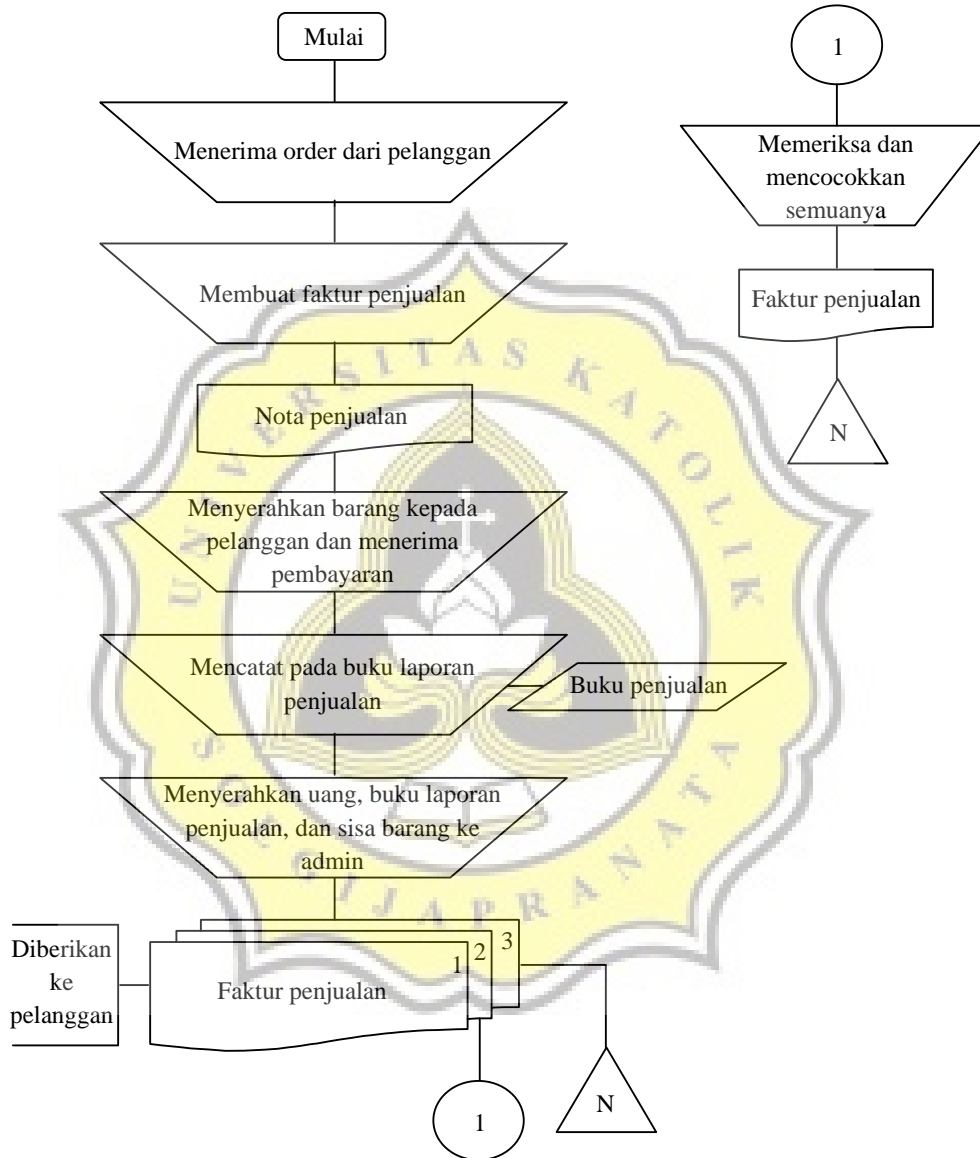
Mulai

Menerima order dari pelanggan

Membuat faktur penjualan

Nota penjualan

Menyerahkan barang kepada pelanggan dan menerima pembayaran

Mencatat pada buku laporan penjualan

Buku penjualan

Menyerahkan uang, buku laporan penjualan, dan sisa barang ke admin

Diberikan ke pelanggan

Faktur penjualan

1

2

3

1

N

1

Memeriksa dan mencocokkan semuanya

Faktur penjualan

N

UNIVERSITAS KATOLIK SOEGIJAPRANATA